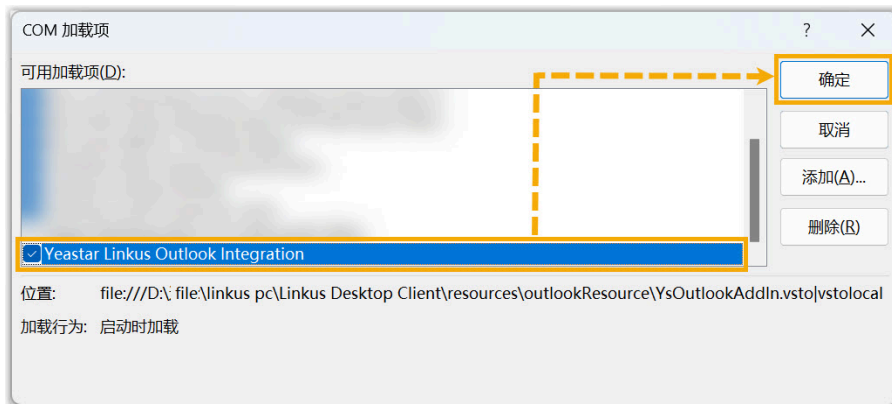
COM 加载项

?

可用加载项(D):

Yeastar Linkus Outlook Integration

确定

取消

添加(A)...

删除(R)

位置: file:///D:\ file:\linkus pc\Linkus Desktop Client\resources\outlookResource\YsOutlookAddIn.vsto|vstolocal

加载行为: 启动时加载